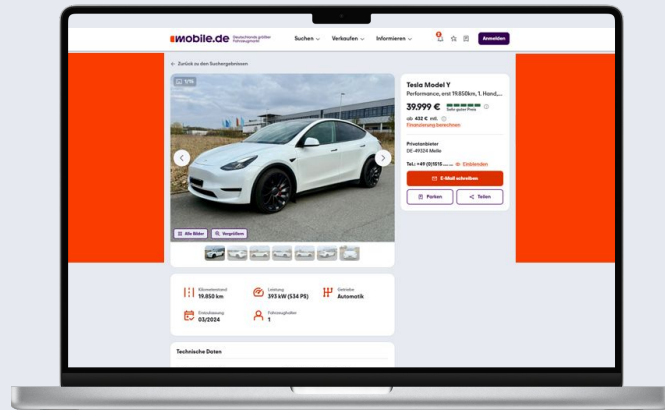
mobile.de Deutschlands größter Fahrzeugmarkt

Suchen Verkaufen Informieren Anmelden

← Zurück zu den Suchergebnissen

1/16

Alle Bilder Vergrößern

Tesla Model Y
Performance, erst 19.850km, 1. Hand,...

39.999 € Sehr guter Preis

ab 432 € mtl.
Finanzierung berechnen

Privatanbieter
DE-49324 Melle

Tel.: +49 (0)1515 ... Einblenden

E-Mail schreiben

Parken Teilen

Kilometerstand
19.850 km

Leistung
393 kW (534 PS)

Getriebe
Automatik

Erstzulassung
03/2024

Fahrzeughalter
1

Technische Daten